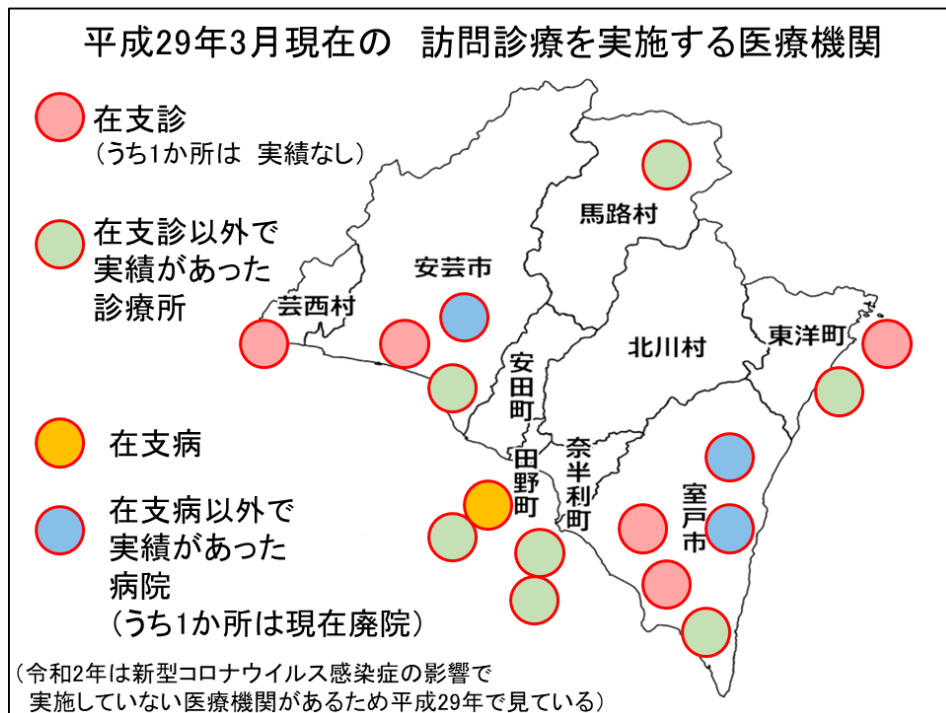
平成29年3月現在の　訪問診療を実施する医療機関

在支診
（うち1か所は　実績なし）

在支診以外で
実績があった
診療所

在支病

在支病以外で
実績があった
病院
（うち1か所は現在廃院）

（令和2年は新型コロナウイルス感染症の影響で
実施していない医療機関があるため平成29年で見ている）

馬路村

安芸市

芸西村

北川村

東洋町

安田町

田野町

奈半利町

室戸市